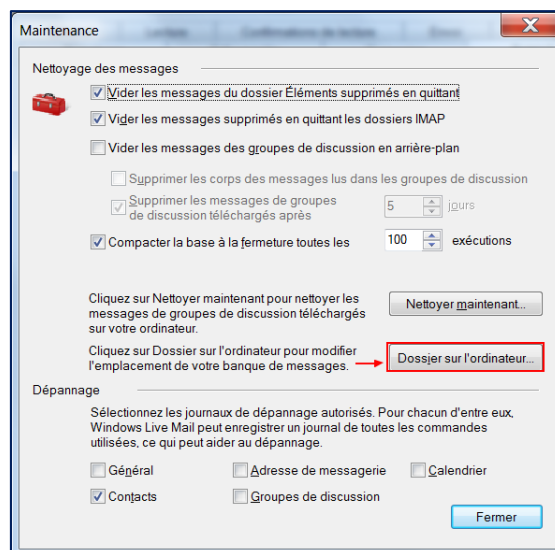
Maintenance

Nettoyage des messages

☑ Vider les messages du dossier Éléments supprimés en quittant

☑ Vider les messages supprimés en quittant les dossiers IMAP

☐ Vider les messages des groupes de discussion en arrière-plan

☐ Supprimer les corps des messages lus dans les groupes de discussion

☑ Supprimer les messages de groupes de discussion téléchargés après 5 jours

☑ Compacter la base à la fermeture toutes les 100 exécutions

Cliquez sur Nettoyer maintenant pour nettoyer les messages de groupes de discussion téléchargés sur votre ordinateur.

Nettoyer maintenant...

Cliquez sur Dossier sur l'ordinateur pour modifier l'emplacement de votre banque de messages.

Dossier sur l'ordinateur...

Dépannage

Sélectionnez les journaux de dépannage autorisés. Pour chacun d'entre eux, Windows Live Mail peut enregistrer un journal de toutes les commandes utilisées, ce qui peut aider au dépannage.

☐ Général ☐ Adresse de messagerie ☐ Calendrier

☑ Contacts ☐ Groupes de discussion

Fermer